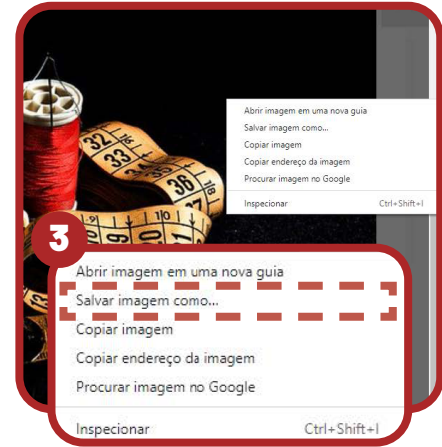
Abrir imagem em uma nova guia
Salvar imagem como...
Copiar imagem
Copiar endereço da imagem
Procurar imagem no Google
Inspecionar Ctrl+Shift+I

3

Abrir imagem em uma nova guia
Salvar imagem como...
Copiar imagem
Copiar endereço da imagem
Procurar imagem no Google
Inspecionar Ctrl+Shift+I